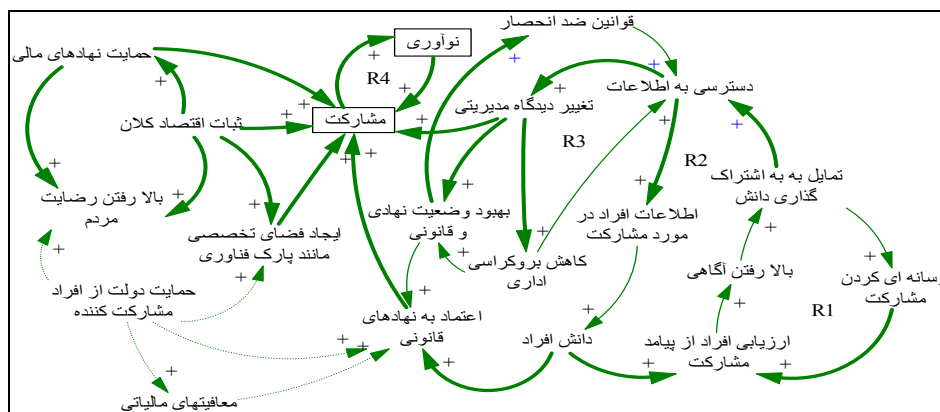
قوانین ضد انحصار
نوآوری
حمایت نهادهای مالی
+
R4
+
دسترسی به اطلاعات
+
+
تغییر دیدگاه مدیریتی
ثبات اقتصاد کلان
مشارکت
+
+
R3
+
R2
+
+
تمایل به به اشتراک گذاری دانش
+
بالا رفتن رضایت مردم
+
بهبود وضعیت نهادی و قانونی
اطلاعات افراد در مورد مشارکت
ایجاد فضای تخصصی مانند پارک فناوری
+
+
کاهش بروکراسی اداری
+
بالا رفتن آگاهی
سانه ای کردن مشارکت
+
حمایت دولت از افراد مشارکت کننده
+
اعتماد به نهادهای قانونی
+
R1
+
دانش افراد
ارزیابی افراد از پیامد مشارکت
+
+
+
+
معافیتهای مالیاتی